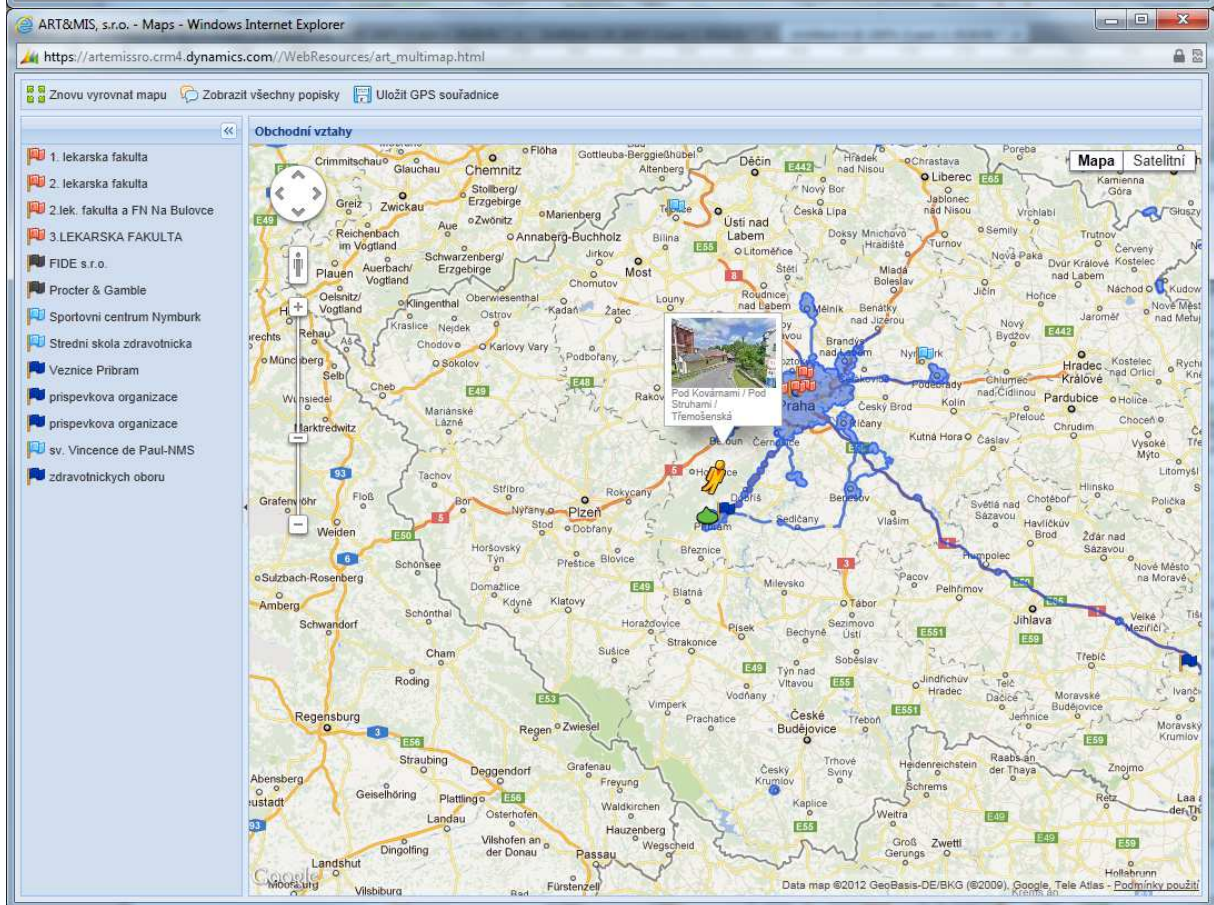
ART&MIS, s.r.o. - Maps - Windows Internet Explorer

https://artemissro.crm4.dynamics.com//WebResources/art_multimap.html

Znovu vyrovnat mapu
Zobrazit všechny popisky
Uložit GPS souřadnice

Obchodní vztahy

1. lekarska fakulta
2. lekarska fakulta
2.lek. fakulta a FN Na Bulovce
3.LEKARSKA FAKULTA
FIDE s.r.o.
Procter & Gamble
Sportovni centrum Nymburk
Stredni skola zdravotnicka
Veznice Pribram
prispevkova organizace
prispevkova organizace
sv. Vincence de Paul-NMS
zdravotnickych oboru

Mapa
Satelitní

Pod Kovárnami / Pod Struhami / Třemošenská

Crimmitschau Glauchau Chemnitz Flöha Gottleuba-Berggießhübel Děčín Hrádek nad Nisou Chrastava Liberec Jablonec nad Nisou Poreba Kamienna Góra Stollberg/ Erzgebirge Altenberg Nový Bor Greiz Zwickau Zwönitz Marienberg Ústí nad Labem Česká Lípa Semily Vrchlabí Trutnov Reichenbach im Vogtland Aue Annaberg-Buchholz Bílina Litoměřice Doksy Mnichovo Hradiště Turnov Nová Paka Dvůr Králové nad Labem Červený Kostelec Plauen Auerbach/ Vogtland Schwarzenberg/ Erzgebirge Jirkov Most Chomutov Štětí Mladá Boleslav Hořice Náchod Oelsnitz/ Vogtland Klingenthal Oberwiesenthal Louny Roudnice nad Labem Mělník Benátky nad Jizerou Nový Bydžov Jaroměř Nové Město nad Metují Rehau Kraslice Nejdek Kadaň Žatec Ostrov Chodov Karlovy Vary Brandýs nad Labem Nymburk Hradec Králové Kostelec nad Orlicí Münchberg Selb Sokolov Podbořany Cheb Rakovník Praha Poděbrady Chlumec nad Cidlinou Pardubice Wunsiedel Mariánské Lázně Český Brod Kolín Přelouč Chrudim Choceň Marktredwitz Beroun Černošice Říčany Kutná Hora Čáslav Vysoké Mýto Tachov Stříbro Hořovice Litomyšl Grafenwöhr Floß Bor Rokycany Dobříš Benešov Hlinsko Nýřany Plzeň Stod Dobřany Příbram Sedlčany Vlašim Světlá nad Sázavou Chotěboř Havlíčkův Brod Polička Weiden Horšovský Týn Přeštice Blovice Březnice Žďár nad Sázavou Schönsee Humpolec Sulzbach-Rosenberg Domažlice Milevsko Pacov Pelhřimov Nové Město na Moravě Kdyně Klatovy Blatná Tábor Jihlava Amberg Schönthal Horažďovice Písek Bechyně Sezimovo Ústí Velké Meziříčí Schwandorf Strakonice Cham Sušice Týn nad Vltavou Soběslav Třebíč Roding Vodňany Jindřichův Hradec Telč Dačice Moravské Budějovice Regensburg Vimperk Prachatice České Budějovice Jemnice Regen Zwiesel Trhové Sviny Straubing Deggendorf Grafenau Český Krumlov Heidenreichstein Raabs an der Thaya Znojmo Abensberg Geiselhöring Plattling Freyung Kaplice Schrems Retz Landau Osterhofen Waldkirchen Weitra Vilshofen an der Donau Hauzenberg Wegscheid Groß Gerungs Zwettl Dingolfing Passau Landshut Vilsbiburg Fürstenzell Hollabrunn Ivančice Moravský Krumlov

E442 E65 E49 E55 E442 E49 E50 E53 E56 E49 E55 E551 E551 E59 E59 E49 E55 E59 E65 8 6 5 5 93 3 6 93

Google
Data map ©2012 GeoBasis-DE/BKG (©2009), Google, Tele Atlas - Podmínky použití